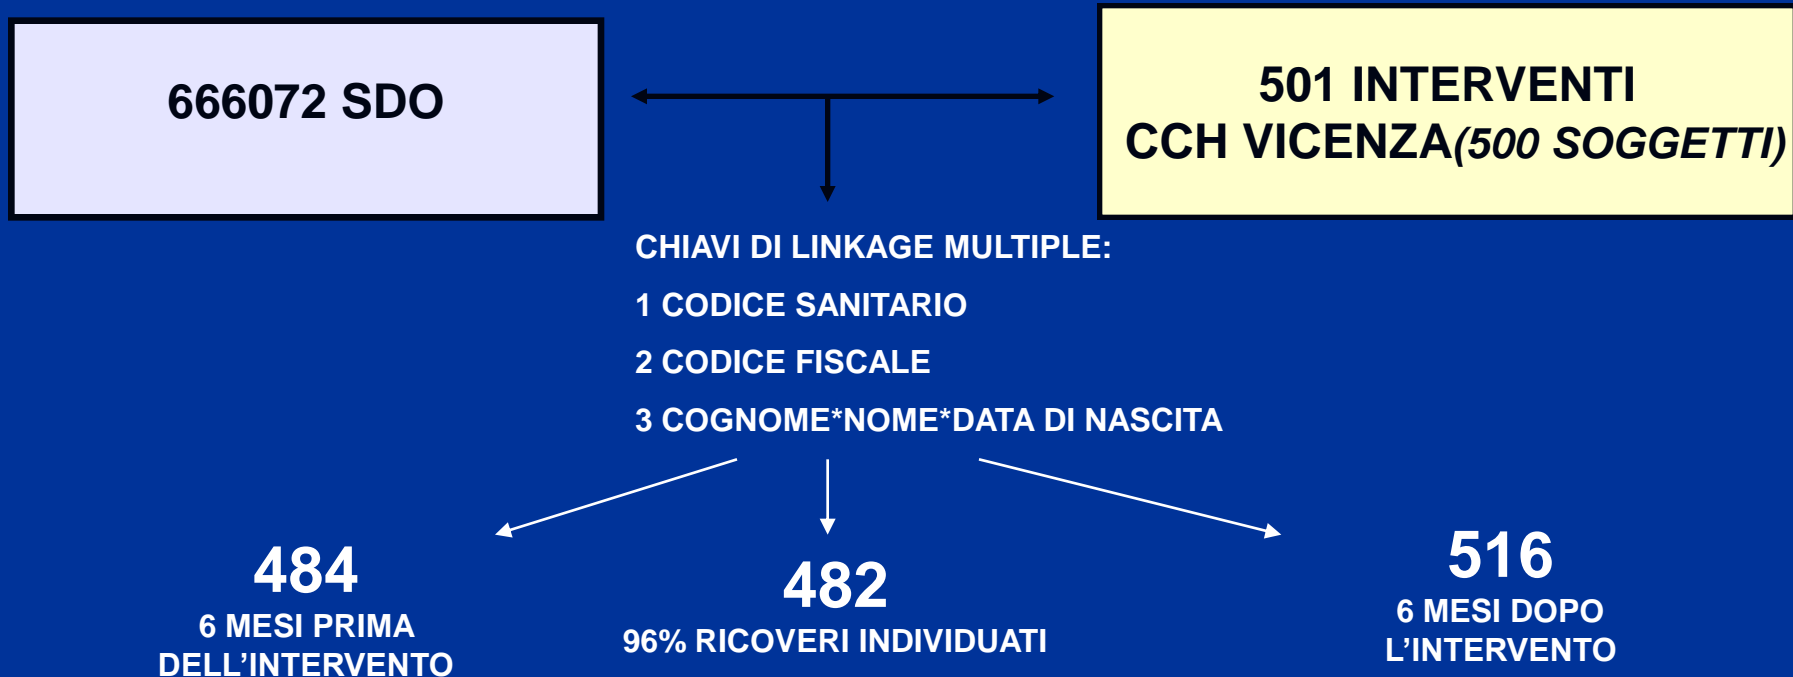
666072 SDO

501 INTERVENTI
CCH VICENZA(500 SOGGETTI)

CHIAVI DI LINKAGE MULTIPLE:

1 CODICE SANITARIO

2 CODICE FISCALE

3 COGNOME*NOME*DATA DI NASCITA

484
6 MESI PRIMA DELL'INTERVENTO

482
96% RICOVERI INDIVIDUATI

516
6 MESI DOPO L'INTERVENTO